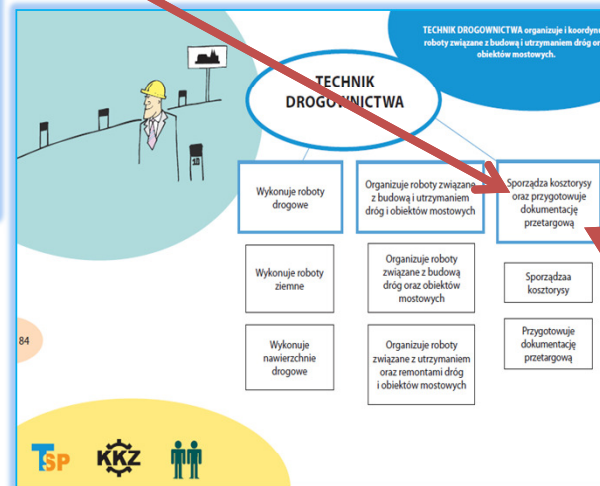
TECHNIK DROGOWNICTWA organizuje i koordyn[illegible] roboty związane z budową i utrzymaniem dróg or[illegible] obiektów mostowych.

TECHNIK DROGOWNICTWA

10

Wykonuje roboty drogowe

Organizuje roboty związane z budową i utrzymaniem dróg i obiektów mostowych

Sporządza kosztorysy oraz przygotowuje dokumentację przetargową

Wykonuje roboty ziemne

Organizuje roboty związane z budową dróg oraz obiektów mostowych

Sporządzaa kosztorysy

84

Wykonuje nawierzchnie drogowe

Organizuje roboty związane z utrzymaniem oraz remontami dróg i obiektów mostowych

Przygotowuje dokumentację przetargową

TSP

KKZ